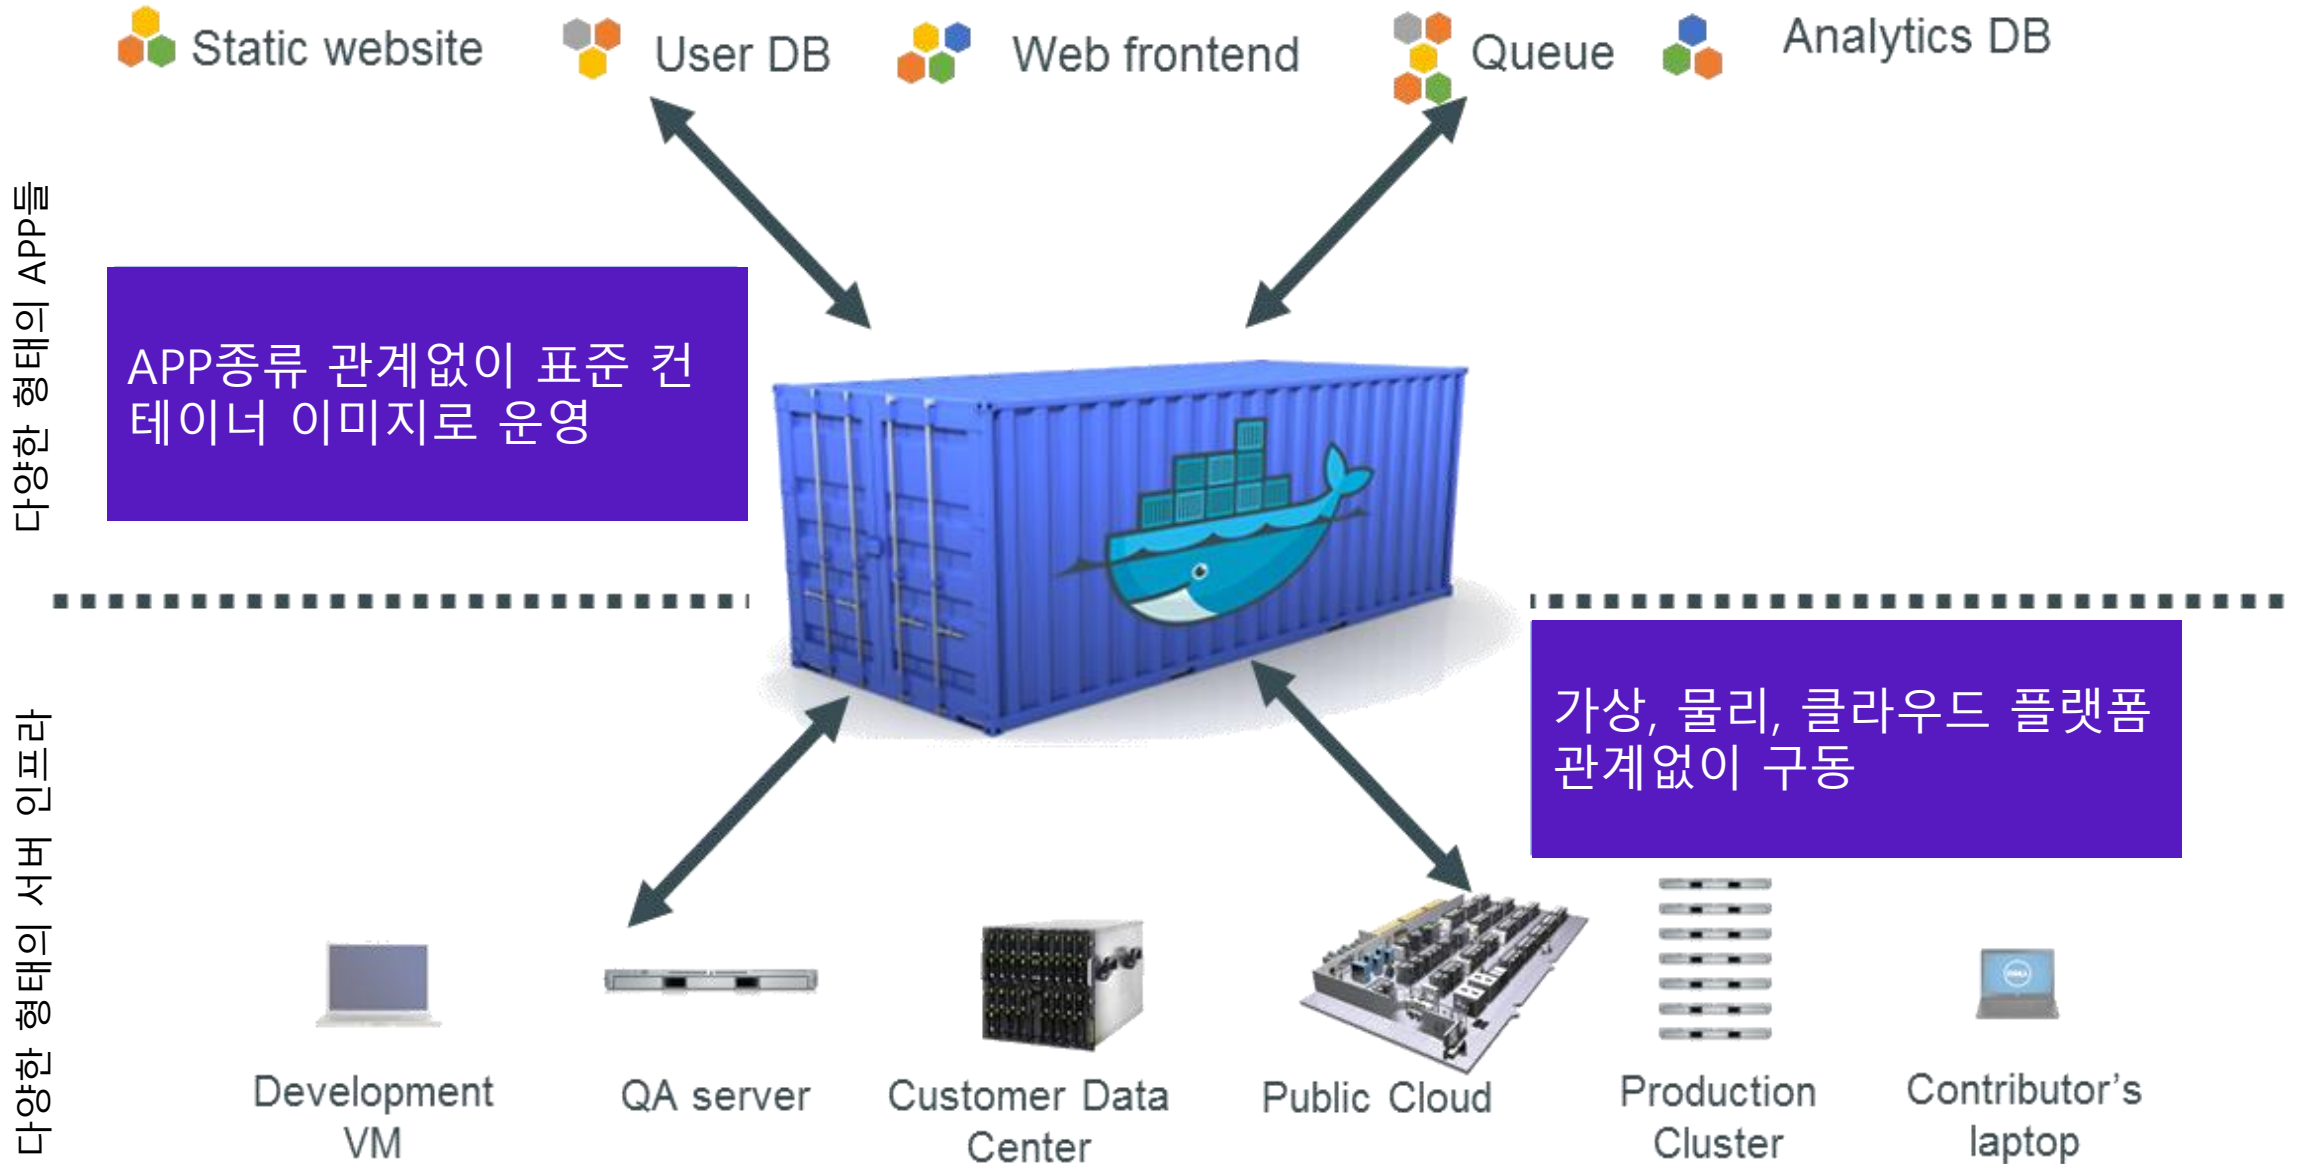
Static website
User DB
Web frontend
Queue
Analytics DB

다양한 형태의 APP들

APP종류 관계없이 표준 컨테이너 이미지로 운영

가상, 물리, 클라우드 플랫폼 관계없이 구동

다양한 형태의 서버 인프라

Development VM
QA server
Customer Data Center
Public Cloud
Production Cluster
Contributor's laptop